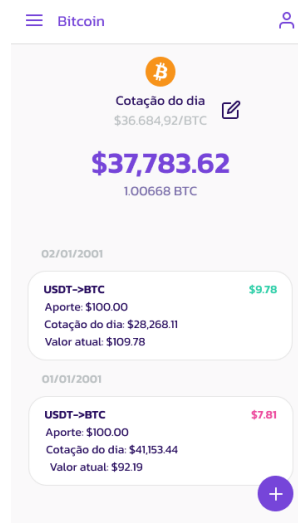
Bitcoin

Cotação do dia
$36.684,92/BTC

$37,783.62
1.00668 BTC

02/01/2001

USDT->BTC
$9.78
Aporte: $100.00
Cotação do dia: $28,268.11
Valor atual: $109.78

01/01/2001

USDT->BTC
$7.81
Aporte: $100.00
Cotação do dia: $41,153.44
Valor atual: $92.19